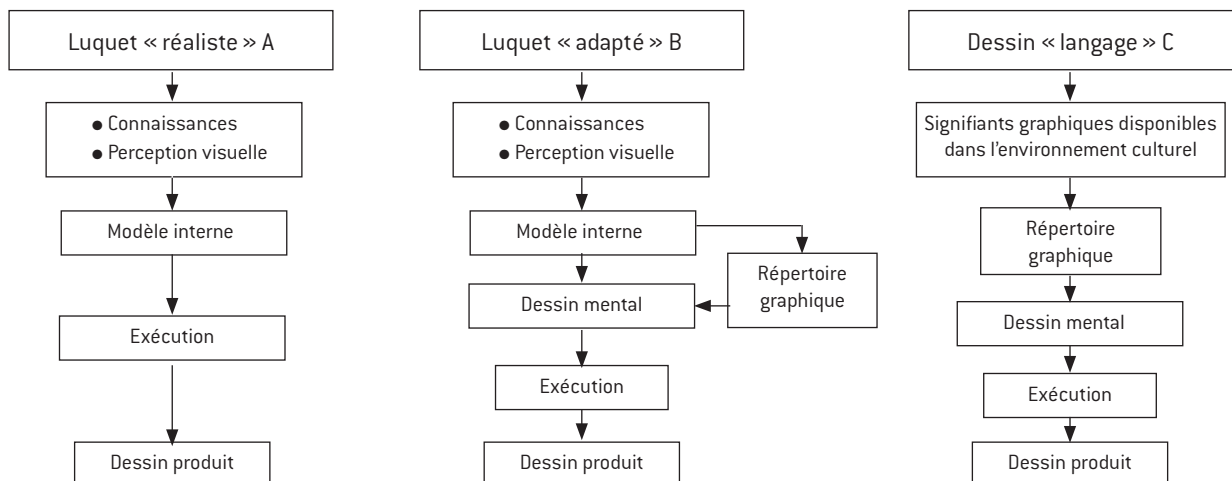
Luquet « réaliste » A

• Connaissances
• Perception visuelle

Modèle interne

Exécution

Dessin produit

Luquet « adapté » B

• Connaissances
• Perception visuelle

Modèle interne

Répertoire graphique

Dessin mental

Exécution

Dessin produit

Dessin « langage » C

Signifiants graphiques disponibles dans l'environnement culturel

Répertoire graphique

Dessin mental

Exécution

Dessin produit